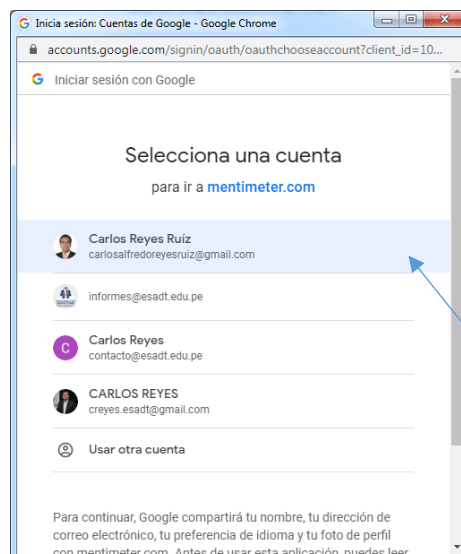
Inicia sesión: Cuentas de Google - Google Chrome

accounts.google.com/signin/oauth/oauthchooseaccount?client_id=10...

Iniciar sesión con Google

Selecciona una cuenta

para ir a mentimeter.com

Carlos Reyes Ruíz
carlosalfredoreyesruiz@gmail.com

informes@esadt.edu.pe

C
Carlos Reyes
contacto@esadt.edu.pe

CARLOS REYES
creyes.esadt@gmail.com

Usar otra cuenta

Para continuar, Google compartirá tu nombre, tu dirección de correo electrónico, tu preferencia de idioma y tu foto de perfil con mentimeter.com. Antes de usar esta aplicación, puedes leer